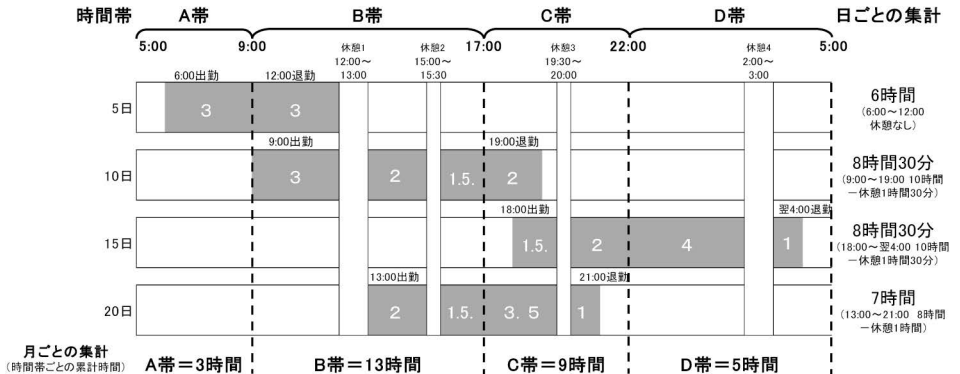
時間帯 A帯 B帯 C帯 D帯 日ごとの集計

5:00 9:00 休憩1 12:00～13:00 休憩2 15:00～15:30 17:00 休憩3 19:30～20:00 22:00 休憩4 2:00～3:00 5:00

5日
6:00出勤 3
12:00退勤 3
6時間 (6:00～12:00 休憩なし)

10日
9:00出勤 3 2 1.5. 2
19:00退勤
8時間30分 (9:00～19:00 10時間 －休憩1時間30分)

15日
18:00出勤 1.5. 2 4 1
翌4:00退勤
8時間30分 (18:00～翌4:00 10時間 －休憩1時間30分)

20日
13:00出勤 2 1.5. 3．5 1
21:00退勤
7時間 (13:00～21:00 8時間 －休憩1時間)

月ごとの集計 (時間帯ごとの累計時間) A帯＝3時間 B帯＝13時間 C帯＝9時間 D帯＝5時間